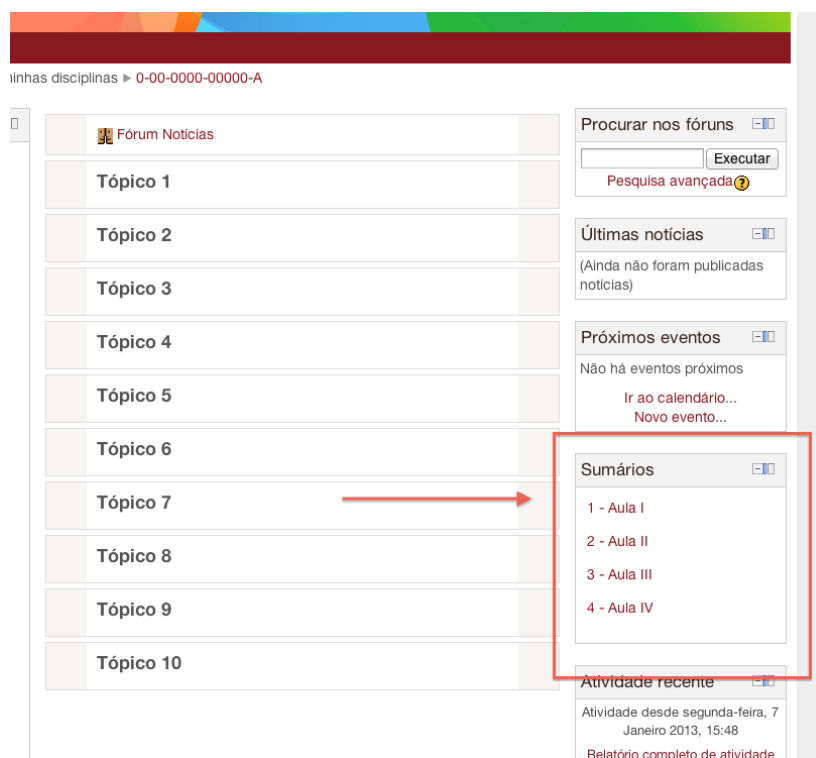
inhas disciplinas ► 0-00-0000-00000-A

Fórum Notícias

Tópico 1

Tópico 2

Tópico 3

Tópico 4

Tópico 5

Tópico 6

Tópico 7

Tópico 8

Tópico 9

Tópico 10

Procurar nos fóruns

Executar

Pesquisa avançada

Últimas notícias

(Ainda não foram publicadas notícias)

Próximos eventos

Não há eventos próximos

Ir ao calendário...

Novo evento...

Sumários

1 - Aula I

2 - Aula II

3 - Aula III

4 - Aula IV

Atividade recente

Atividade desde segunda-feira, 7 Janeiro 2013, 15:48

Relatório completo de atividade